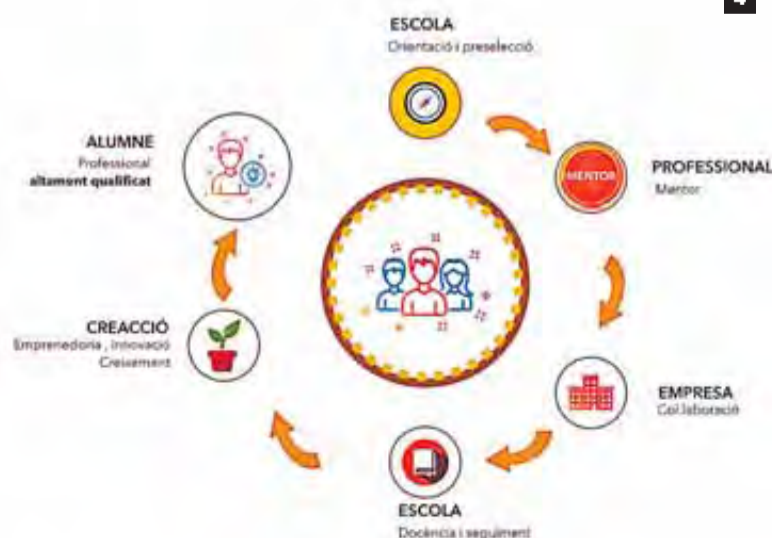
4

ESCOLA
Orientació i preselecció

PROFESSIONAL
MENTOR
Mentor

EMPRESA
Col·laboració

ESCOLA
Docència i seguiment

CREACCIÓ
Emprenedoria , innovació
Creixement

ALUMNE
Professional
altament qualificat